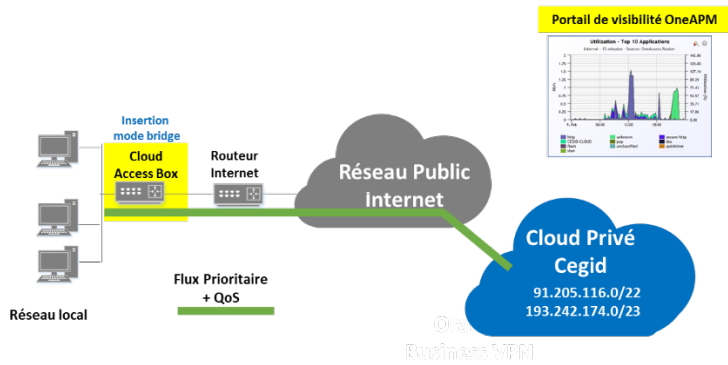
Portail de visibilité OneAPM

Utilization - Top 10 Applications

Insertion mode bridge

Cloud Access Box

Routeur Internet

Réseau Public Internet

Cloud Privé Cegid

91.205.116.0/22
193.242.174.0/23

Flux Prioritaire + QoS

Réseau local

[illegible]
Business VPN